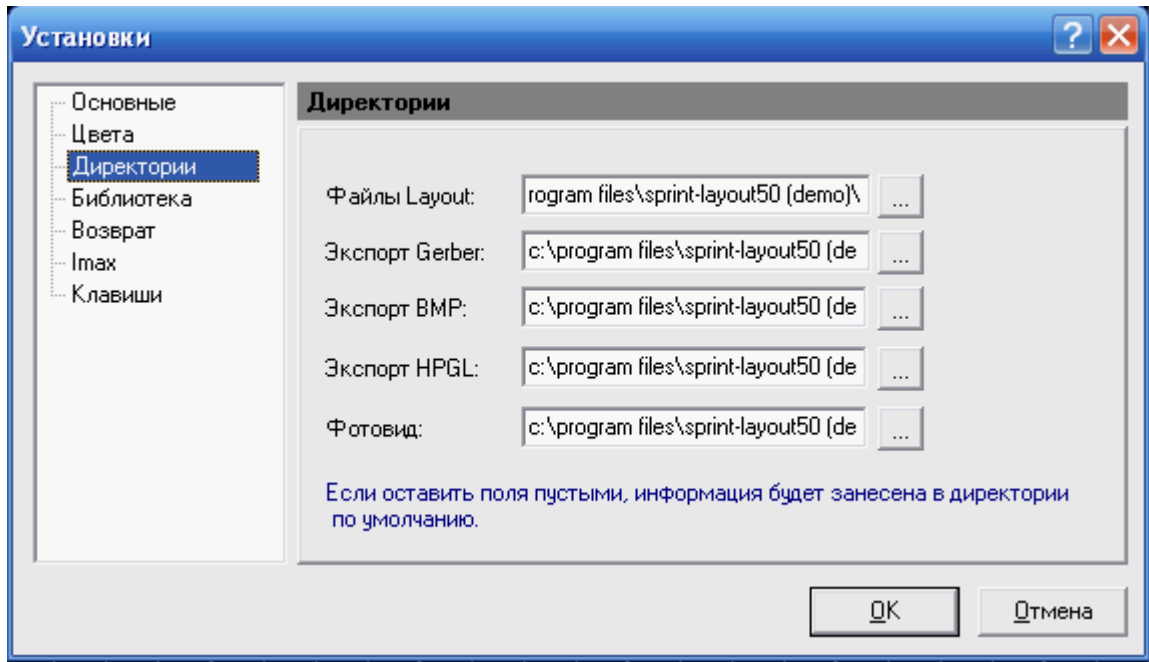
Установки

Основные
Цвета
Директории
Библиотека
Возврат
Imax
Клавиши

Директории

Файлы Layout: rogram files\sprint-layout50 (demo)\ ...
Экспорт Gerber: c:\program files\sprint-layout50 (de ...
Экспорт BMP: c:\program files\sprint-layout50 (de ...
Экспорт HPGL: c:\program files\sprint-layout50 (de ...
Фотовид: c:\program files\sprint-layout50 (de ...

Если оставить поля пустыми, информация будет занесена в директории по умолчанию.

OK
Отмена